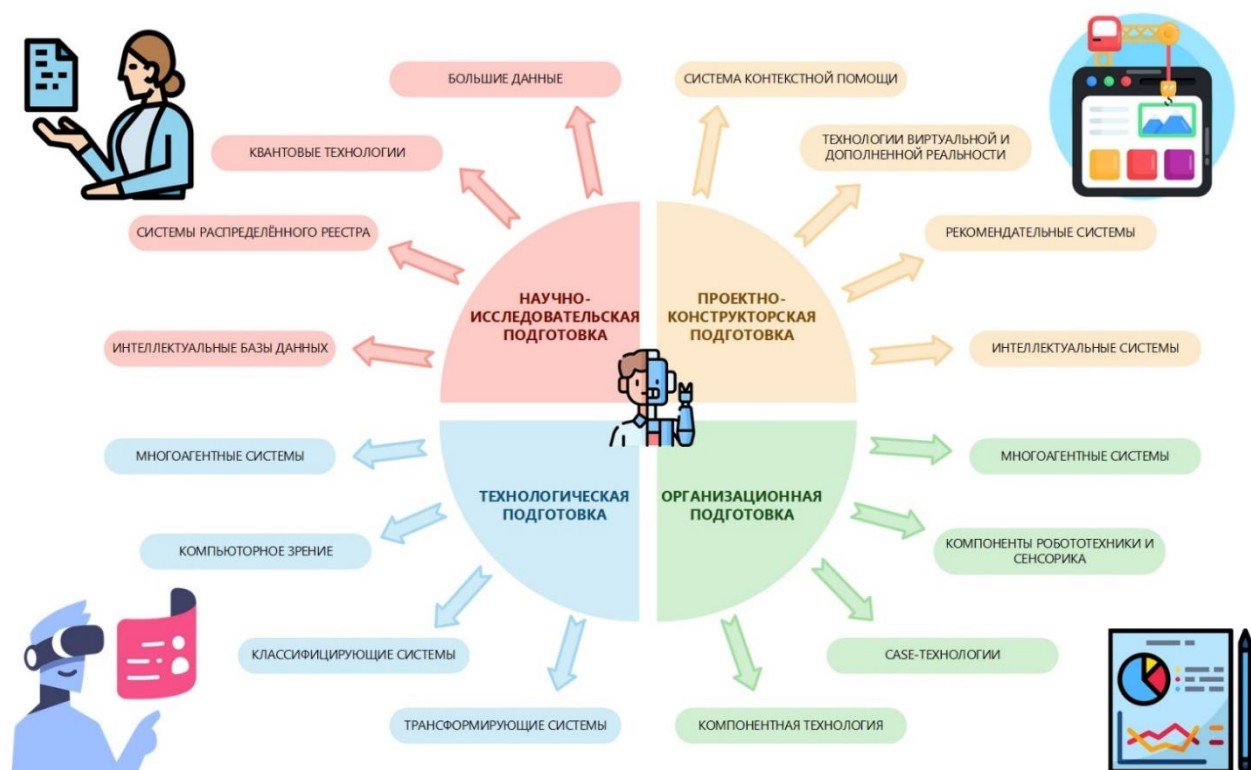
БОЛЬШИЕ ДАННЫЕ

КВАНТОВЫЕ ТЕХНОЛОГИИ

СИСТЕМЫ РАСПРЕДЕЛЁННОГО РЕЕСТРА

ИНТЕЛЛЕКТУАЛЬНЫЕ БАЗЫ ДАННЫХ

СИСТЕМА КОНТЕКСТНОЙ ПОМОЩИ

ТЕХНОЛОГИИ ВИРТУАЛЬНОЙ И ДОПОЛНЕННОЙ РЕАЛЬНОСТИ

РЕКОМЕНДАТЕЛЬНЫЕ СИСТЕМЫ

ИНТЕЛЛЕКТУАЛЬНЫЕ СИСТЕМЫ

НАУЧНО-ИССЛЕДОВАТЕЛЬСКАЯ ПОДГОТОВКА

ПРОЕКТНО-КОНСТРУКТОРСКАЯ ПОДГОТОВКА

ТЕХНОЛОГИЧЕСКАЯ ПОДГОТОВКА

ОРГАНИЗАЦИОННАЯ ПОДГОТОВКА

МНОГОАГЕНТНЫЕ СИСТЕМЫ

КОМПЬЮТОРНОЕ ЗРЕНИЕ

КЛАССИФИЦИРУЮЩИЕ СИСТЕМЫ

ТРАНСФОРМИРУЮЩИЕ СИСТЕМЫ

МНОГОАГЕНТНЫЕ СИСТЕМЫ

КОМПОНЕНТЫ РОБОТОТЕХНИКИ И СЕНСОРИКА

CASE-ТЕХНОЛОГИИ

КОМПОНЕНТНАЯ ТЕХНОЛОГИЯ